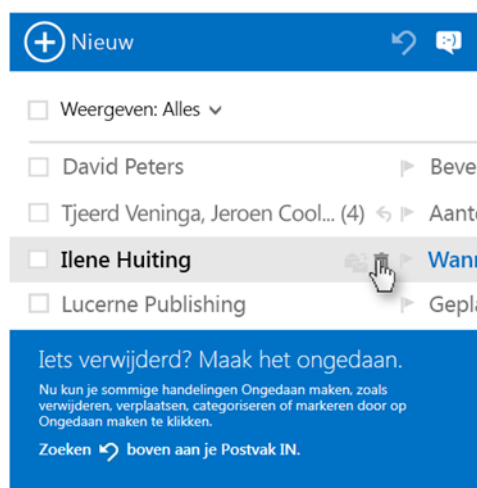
Nieuw

Weergeven: Alles

David Peters
Beve

Tjeerd Veninga, Jeroen Cool... (4)
Aant

Ilene Huiting
Wan

Lucerne Publishing
Gepla

Iets verwijderd? Maak het ongedaan.

Nu kun je sommige handelingen Ongedaan maken, zoals verwijderen, verplaatsen, categoriseren of markeren door op Ongedaan maken te klikken.

Zoeken boven aan je Postvak IN.